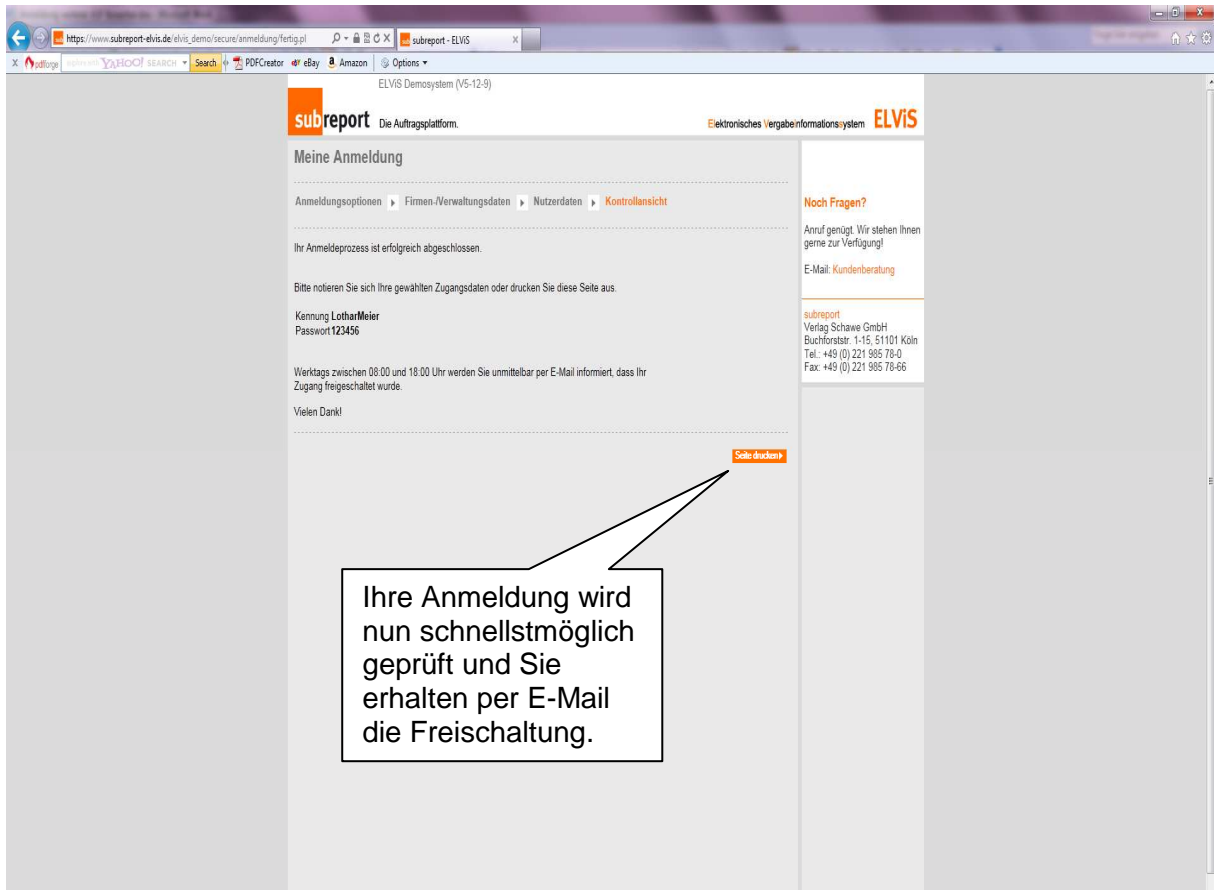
https://www.subreport-elvis.de/elvis_demo/secure/anmeldung/fertig.pl
subreport - ELViS
pdfforge YAHOO! SEARCH Search PDFCreator eBay Amazon Options

ELViS Demosystem (V5-12-9)

subreport Die Auftragsplattform.

Elektronisches Vergabeinformationssystem ELViS

Meine Anmeldung

Anmeldungsoptionen ▸ Firmen-/Verwaltungsdaten ▸ Nutzerdaten ▸ Kontrollansicht

Ihr Anmeldeprozess ist erfolgreich abgeschlossen.

Bitte notieren Sie sich Ihre gewählten Zugangsdaten oder drucken Sie diese Seite aus.

Kennung **LotharMeier**
Passwort **123456**

Werktags zwischen 08:00 und 18:00 Uhr werden Sie unmittelbar per E-Mail informiert, dass Ihr Zugang freigeschaltet wurde.

Vielen Dank!

Seite drucken ▸

Noch Fragen?

Anruf genügt. Wir stehen Ihnen gerne zur Verfügung!

E-Mail: Kundenberatung

subreport
Verlag Schawe GmbH
Buchforststr. 1-15, 51101 Köln
Tel.: +49 (0) 221 985 78-0
Fax: +49 (0) 221 985 78-66

Ihre Anmeldung wird nun schnellstmöglich geprüft und Sie erhalten per E-Mail die Freischaltung.